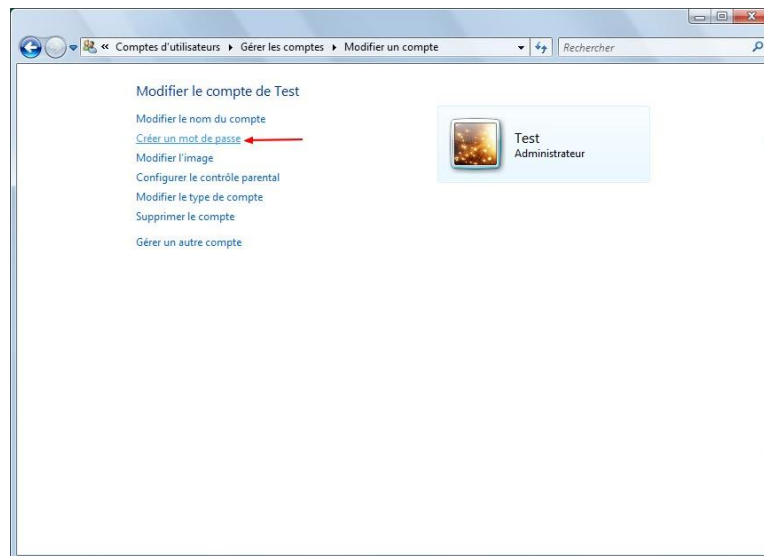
« Comptes d'utilisateurs ▸ Gérer les comptes ▸ Modifier un compte

Rechercher

Modifier le compte de Test

Modifier le nom du compte

Créer un mot de passe

Modifier l'image

Configurer le contrôle parental

Modifier le type de compte

Supprimer le compte

Gérer un autre compte

Test
Administrateur